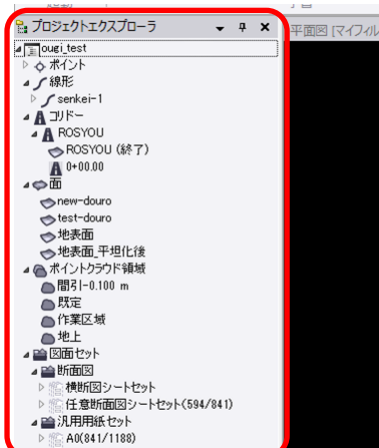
プロジェクトエクスプローラ
平面図 [マイファイル
ougi_test
ポイント
線形
senkei-1
コリドー
ROSYOU
ROSYOU (終了)
0+00.00
面
new-douro
test-douro
地表面
地表面_平坦化後
ポイントクラウド領域
間引-0.100 m
既定
作業区域
地上
図面セット
断面図
横断図シートセット
任意断面図シートセット(594/841)
汎用用紙セット
A0(841/1188)